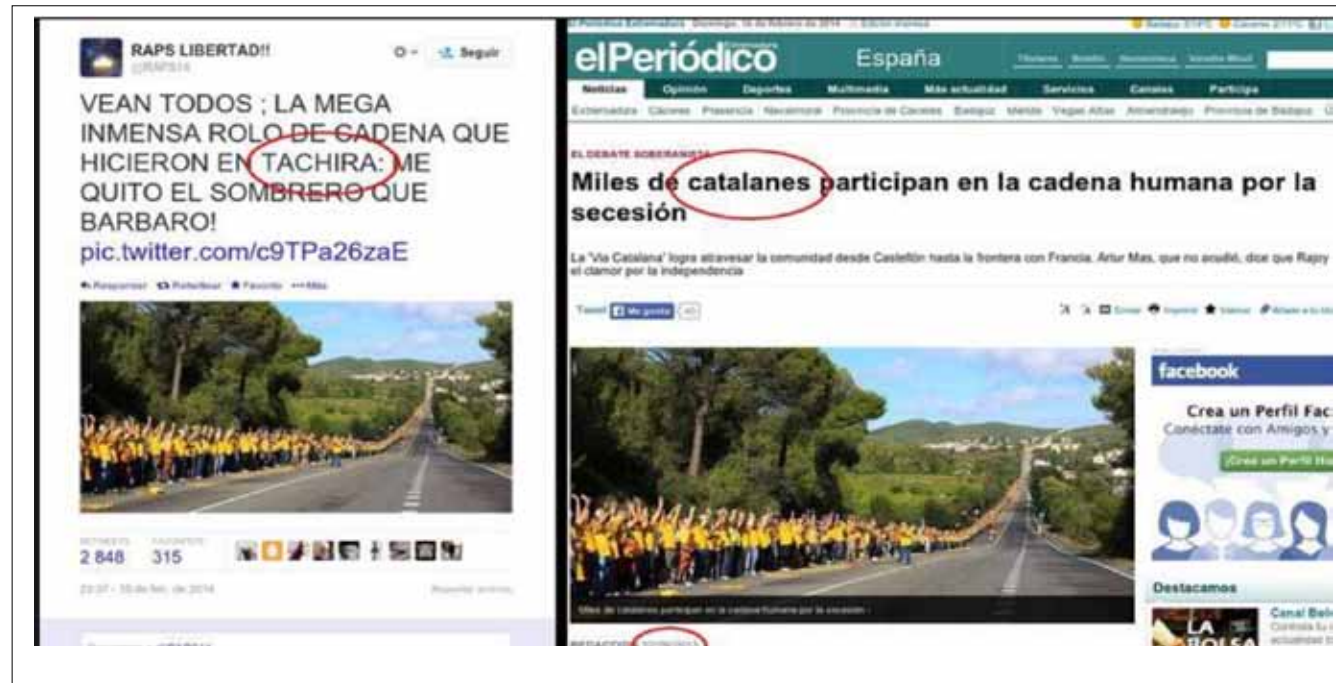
RAPS LIBERTAD!!
@RAPS14

Seguir

VEAN TODOS ; LA MEGA INMENSA ROLO DE CADENA QUE HICIERON EN TACHIRA: ME QUITO EL SOMBRERO QUE BARBARO!
pic.twitter.com/c9TPa26zaE

Responder Retwittear Favorito Más

RETWEETS 2 848 FAVORITOS 315

22:37 - 15 de feb. de 2014

Reportar contenido

El Periódico Extremadura Domingo, 16 de febrero de 2014 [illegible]

elPeriódico España

Noticias Opinión Deportes Multimedia Más actualidad Servicios Canales Participa

Extremadura Cáceres Plasencia Navalmoral Provincia de Cáceres Badajoz Mérida Vegas Altas Almendralejo Provincia de Badajoz

EL DEBATE SOBERANISTA

Miles de catalanes participan en la cadena humana por la secesión

La 'Via Catalana' logra atravesar la comunidad desde Castellón hasta la frontera con Francia. Artur Mas, que no acudió, dice que Rajoy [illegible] el clamor por la independencia

Tweet Me gusta 40

Miles de catalanes participan en la cadena humana por la secesión

REDACCIÓN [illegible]

facebook

Crea un Perfil Fac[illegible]
Conéctate con Amigos y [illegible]

¡Crea un Perfil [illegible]

Destacamos

LA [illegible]

Canal Bel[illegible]
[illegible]